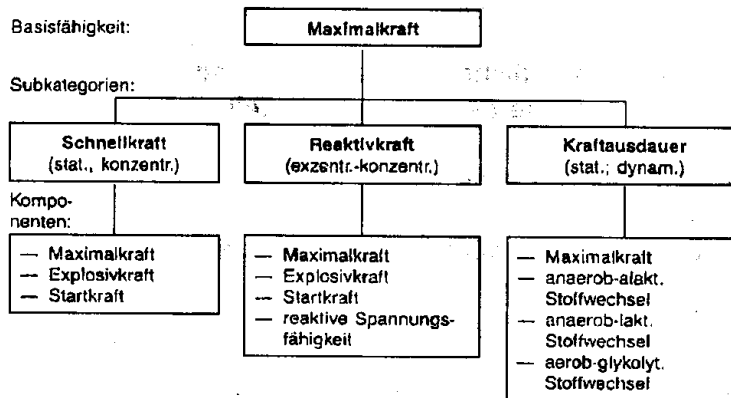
Basisfähigkeit:

Maximalkraft

Subkategorien:

Schnellkraft
(stat., konzentr.)

Reaktivkraft
(exzentr.-konzentr.)

Kraftausdauer
(stat.; dynam.)

Komponenten:

— Maximalkraft
— Explosivkraft
— Startkraft

— Maximalkraft
— Explosivkraft
— Startkraft
— reaktive Spannungsfähigkeit

— Maximalkraft
— anaerob-alakt. Stoffwechsel
— anaerob-lakt. Stoffwechsel
— aerob-glykolyt. Stoffwechsel